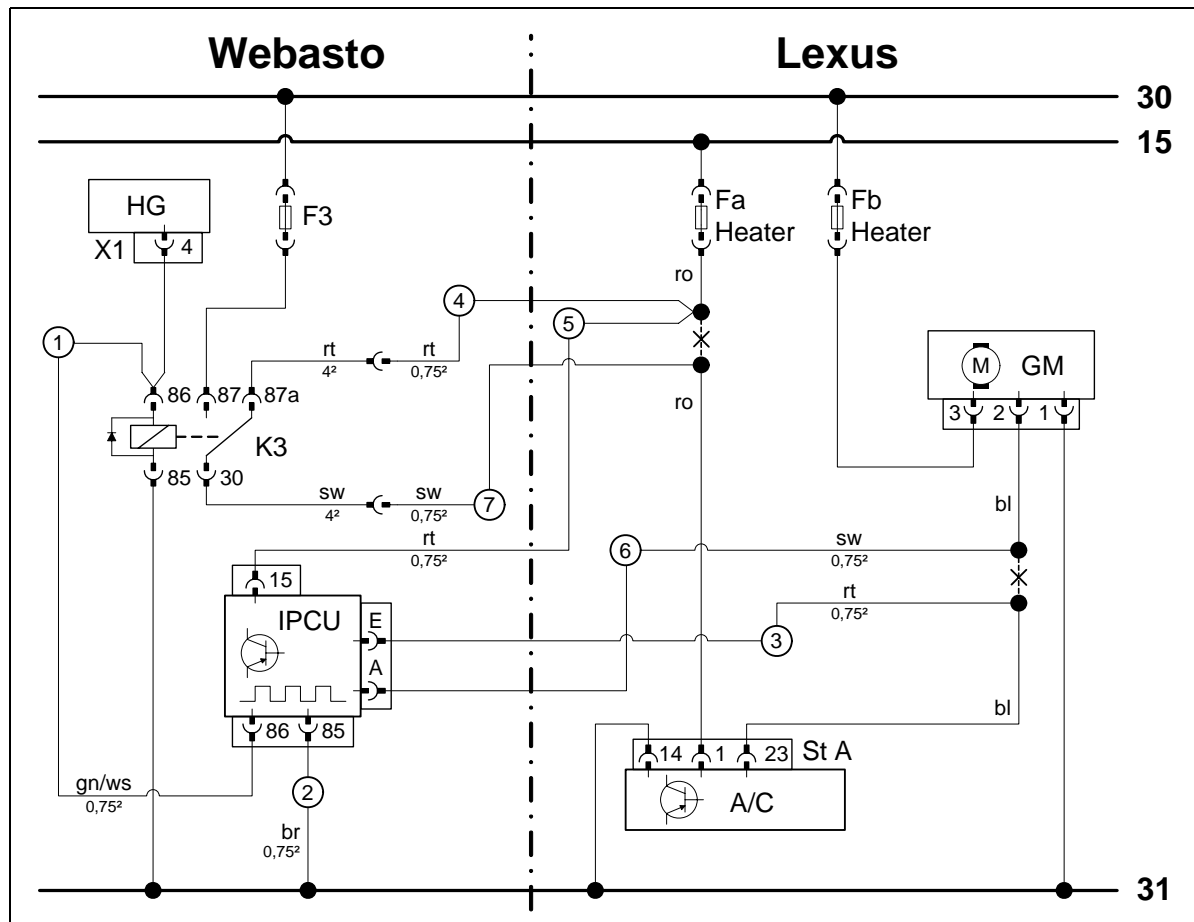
Webasto

Lexus

30

15

HG

X1 4

F3

Fa Heater

Fb Heater

ro

4

5

1

rt 4²

rt 0,75²

M GM

86 87 87a

ro

3 2 1

K3

85 30

sw 4²

sw 0,75²

7

bl

rt 0,75²

15

6

sw 0,75²

rt 0,75²

IPCU

E

A

3

bl

86 85

14 1 23 St A

A/C

gn/ws 0,75²

2

br 0,75²

31